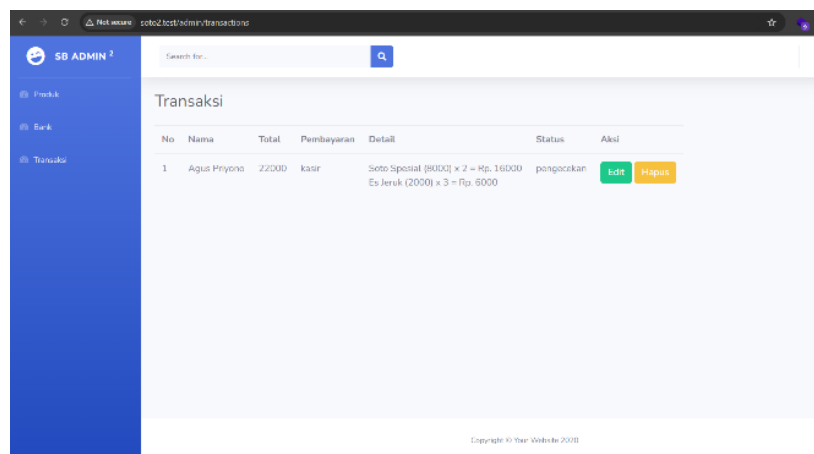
Not secure soto2.test/admin/transactions

SB ADMIN $^2$

Produk

Bank

Transaksi

Search for...

Transaksi

| No | Nama | Total | Pembayaran | Detail | Status | Aksi |
|---|---|---|---|---|---|---|
| 1 | Agus Priyono | 22000 | kasir | Soto Spesial (8000) x 2 = Rp. 16000 Es Jeruk (2000) x 3 = Rp. 6000 | pengecekan | Edit Hapus |

Copyright © Your Website 2020